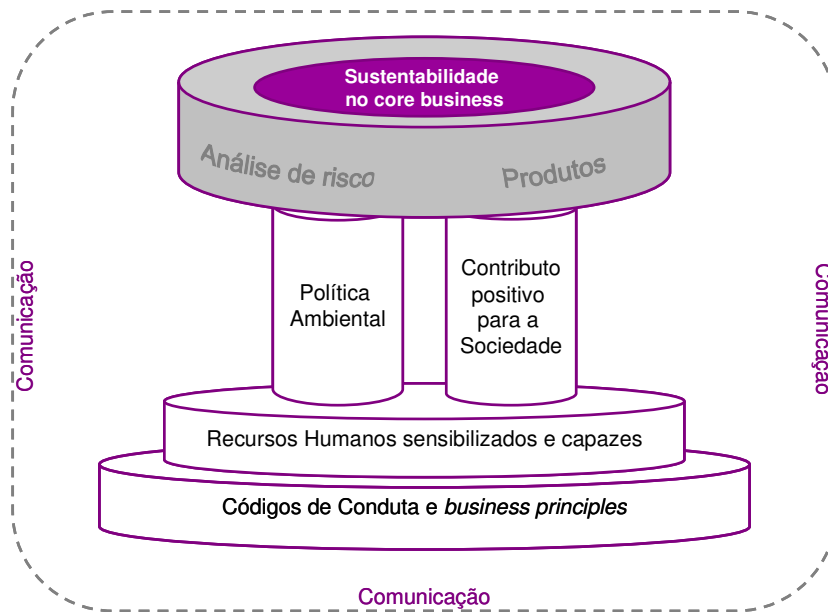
Sustentabilidade no core business

Análise de risco

Produtos

Política Ambiental

Contributo positivo para a Sociedade

Recursos Humanos sensibilizados e capazes

Códigos de Conduta e *business principles*

Comunicação

Comunicação

Comunicação